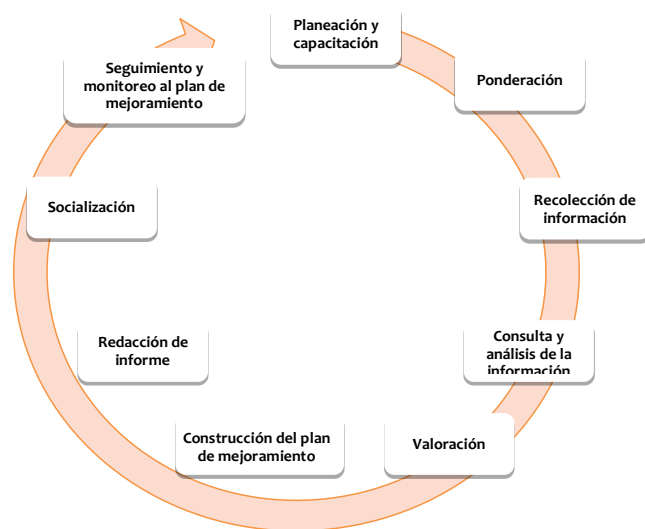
Planeación y capacitación

Ponderación

Recolección de información

Consulta y análisis de la información

Valoración

Construcción del plan de mejoramiento

Redacción de informe

Socialización

Seguimiento y monitoreo al plan de mejoramiento